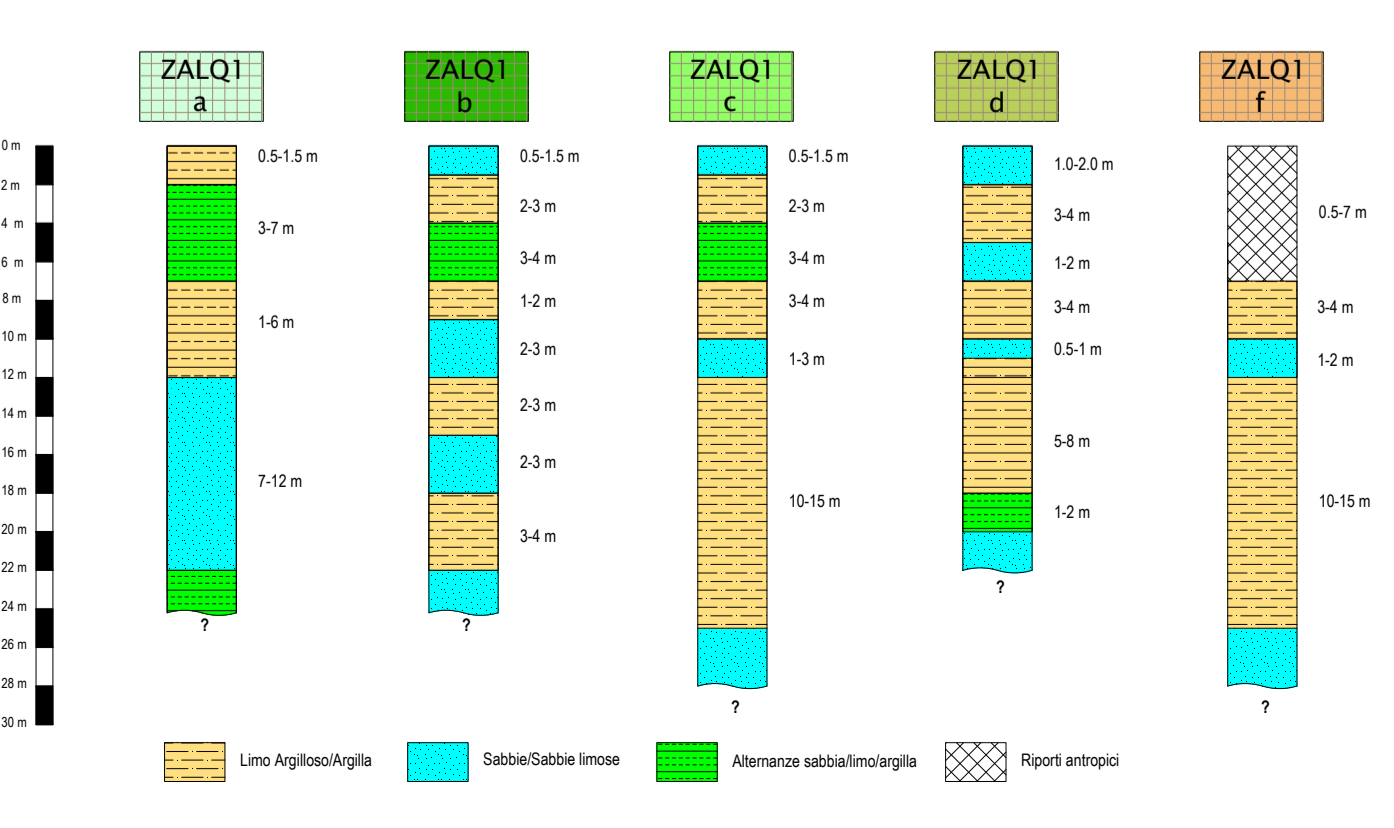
0 m
2 m
4 m
6 m
8 m
10 m
12 m
14 m
16 m
18 m
20 m
22 m
24 m
26 m
28 m
30 m

ZALQ1
a

0.5-1.5 m
3-7 m
1-6 m
7-12 m
?

ZALQ1
b

0.5-1.5 m
2-3 m
3-4 m
1-2 m
2-3 m
2-3 m
2-3 m
3-4 m
?

ZALQ1
c

0.5-1.5 m
2-3 m
3-4 m
3-4 m
1-3 m
10-15 m
?

ZALQ1
d

1.0-2.0 m
3-4 m
1-2 m
3-4 m
0.5-1 m
5-8 m
1-2 m
?

ZALQ1
f

0.5-7 m
3-4 m
1-2 m
10-15 m
?

Limo Argilloso/Argilla
Sabbie/Sabbie limose
Alternanze sabbia/limo/argilla
Riporti antropici